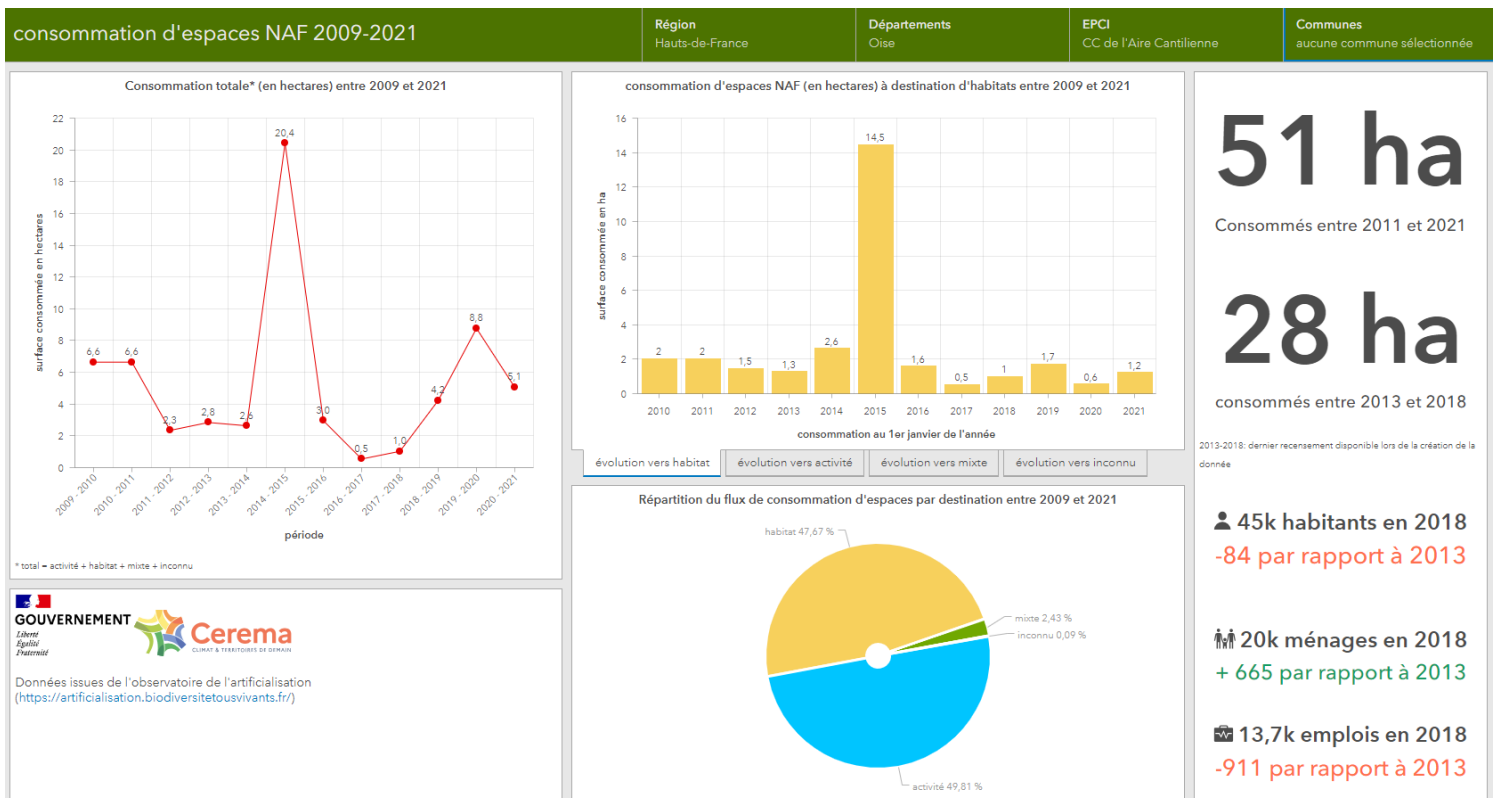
consommation d'espaces NAF 2009-2021

Région
Hauts-de-France

Départements
Oise

EPCI
CC de l'Aire Cantilienne

Communes
aucune commune sélectionnée

Consommation totale* (en hectares) entre 2009 et 2021

surface consommé en hectares

22
20
18
16
14
12
10
8
6
4
2
0

6,6
6,6
2,3
2,8
2,6
20,4
3,0
0,5
1,0
4,2
8,8
5,1

2009 - 2010
2010 - 2011
2011 - 2012
2012 - 2013
2013 - 2014
2014 - 2015
2015 - 2016
2016 - 2017
2017 - 2018
2018 - 2019
2019 - 2020
2020 - 2021

période

* total = activité + habitat + mixte + inconnu

consommation d'espaces NAF (en hectares) à destination d'habitats entre 2009 et 2021

surface consommé en ha

16
14
12
10
8
6
4
2
0

2
2
1,5
1,3
2,6
14,5
1,6
0,5
1
1,7
0,6
1,2

2010
2011
2012
2013
2014
2015
2016
2017
2018
2019
2020
2021

consommation au 1er janvier de l'année

évolution vers habitat
évolution vers activité
évolution vers mixte
évolution vers inconnu

Répartition du flux de consommation d'espaces par destination entre 2009 et 2021

habitat 47,67 %
mixte 2,43 %
inconnu 0,09 %
activité 49,81 %

51 ha
Consommés entre 2011 et 2021

28 ha
consommés entre 2013 et 2018

2013-2018: dernier recensement disponible lors de la création de la donnée

45k habitants en 2018
-84 par rapport à 2013

20k ménages en 2018
+ 665 par rapport à 2013

13,7k emplois en 2018
-911 par rapport à 2013

GOUVERNEMENT
Liberté
Égalité
Fraternité

Cerema
CLIMAT & TERRITOIRES DE DEMAIN

Données issues de l'observatoire de l'artificialisation
(https://artificialisation.biodiversitetousvivants.fr/)